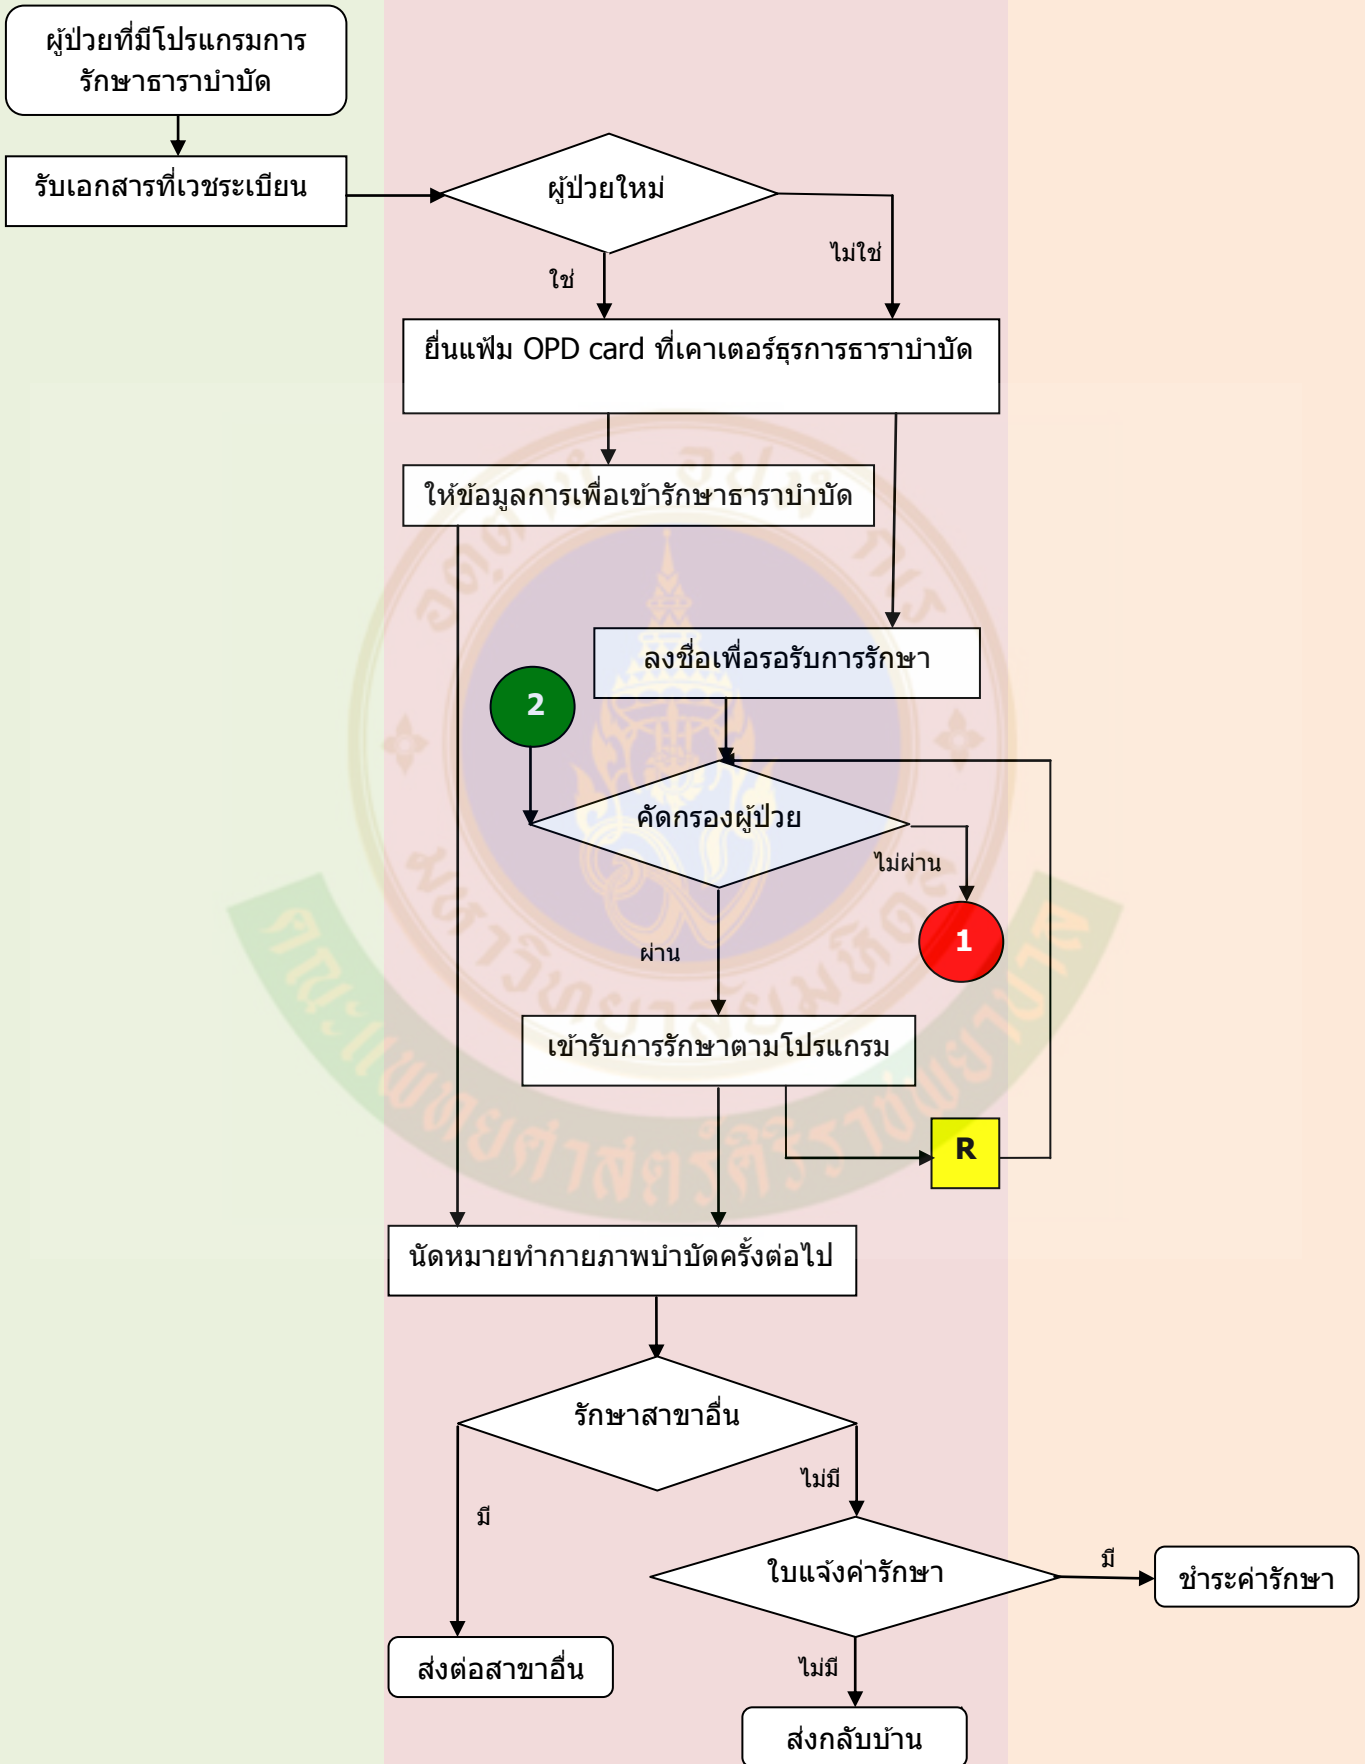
ผู้ป่วยที่มีโปรแกรมการรักษาธาราบำบัด

รับเอกสารที่เวชระเบียน

ผู้ป่วยใหม่

ใช่

ไม่ใช่

ยื่นแฟ้ม OPD card ที่เคาเตอร์ธุรการธาราบำบัด

ให้ข้อมูลการเพื่อเข้ารักษาธาราบำบัด

ลงชื่อเพื่อรอรับการรักษา

2

คัดกรองผู้ป่วย

ไม่ผ่าน

1

ผ่าน

เข้ารับการรักษาตามโปรแกรม

R

นัดหมายทำกายภาพบำบัดครั้งต่อไป

รักษาสาขาอื่น

ไม่มี

มี

ใบแจ้งค่ารักษา

มี

ชำระค่ารักษา

ส่งต่อสาขาอื่น

ไม่มี

ส่งกลับบ้าน